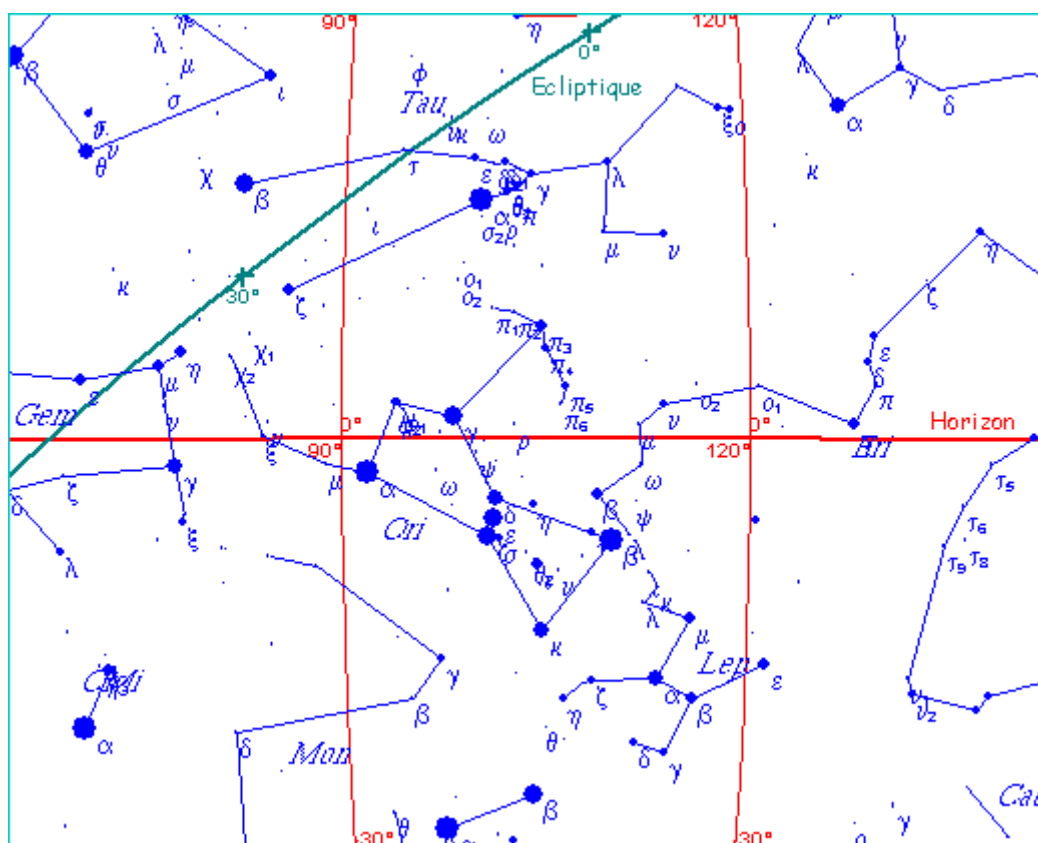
90°
120°
$\eta$
0°
Ecliptique
$\lambda$ $\mu$ $\sigma$ $\iota$ $\beta$ $\theta$ $\nu$
$\phi$
Tau
$\kappa$ $\omega$
$\xi_0$
$\chi$ $\beta$ $\tau$ $\epsilon$ $\gamma$ $\lambda$
$\alpha$ $\theta$ $\pi$
$\iota$ $\sigma_2$ $\rho$
$\mu$ $\nu$
$\kappa$
30°
$\zeta$
$o_1$ $o_2$
$\pi_1$ $\pi_2$ $\pi_3$ $\pi_4$ $\pi_5$ $\pi_6$
$\chi_1$ $\chi_2$
$\eta$ $\mu$
Gem
0°
$\nu$ $o_2$ $o_1$
0°
Horizon
$\eta$ $\zeta$ $\epsilon$ $\pi$
Eri
$\xi$ 90° $\mu$ $\alpha$ $\rho$ $\mu$
120°
$\omega$ $\omega$ $\psi$
$\delta$ $\zeta$ $\gamma$
Ori
$\delta$ $\epsilon$ $\eta$ $\beta$ $\psi$ $\beta$
$\xi$ $\sigma$
$\lambda$
$\tau_5$ $\tau_6$ $\tau_9$ $\tau_8$
$\kappa$ $\lambda$ $\mu$
Lep
$\kappa$
CMi
$\gamma$
$\epsilon$
$\alpha$
$\beta$
$\eta$ $\zeta$ $\alpha$ $\beta$
$\nu_2$
$\delta$
Mon
$\theta$
$\delta$ $\gamma$
30°
$\theta$
$\beta$
30°
$\gamma$
Cae